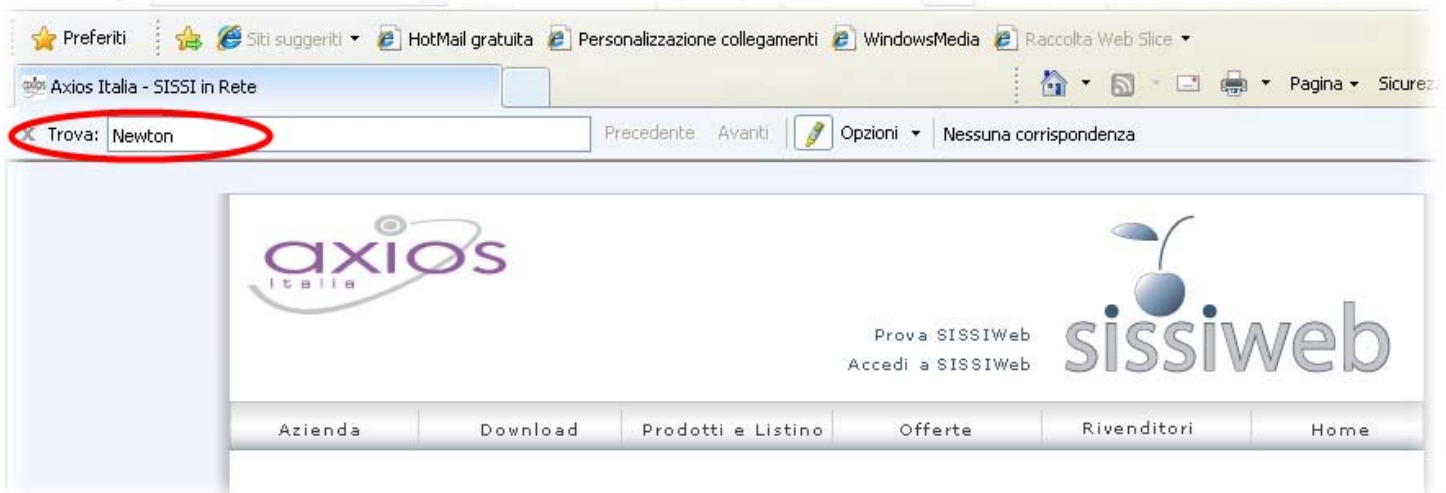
Preferiti Siti suggeriti ▾ HotMail gratuita Personalizzazione collegamenti WindowsMedia Raccolta Web Slice ▾

Axios Italia - SISSI in Rete

Pagina ▾ Sicurez

Trova: Newton Precedente Avanti Opzioni ▾ Nessuna corrispondenza

axios Italia

Prova SISSIWeb
Accedi a SISSIWeb

sissiweb

| Azienda | Download | Prodotti e Listino | Offerte | Rivenditori | Home |
|---|---|---|---|---|---|